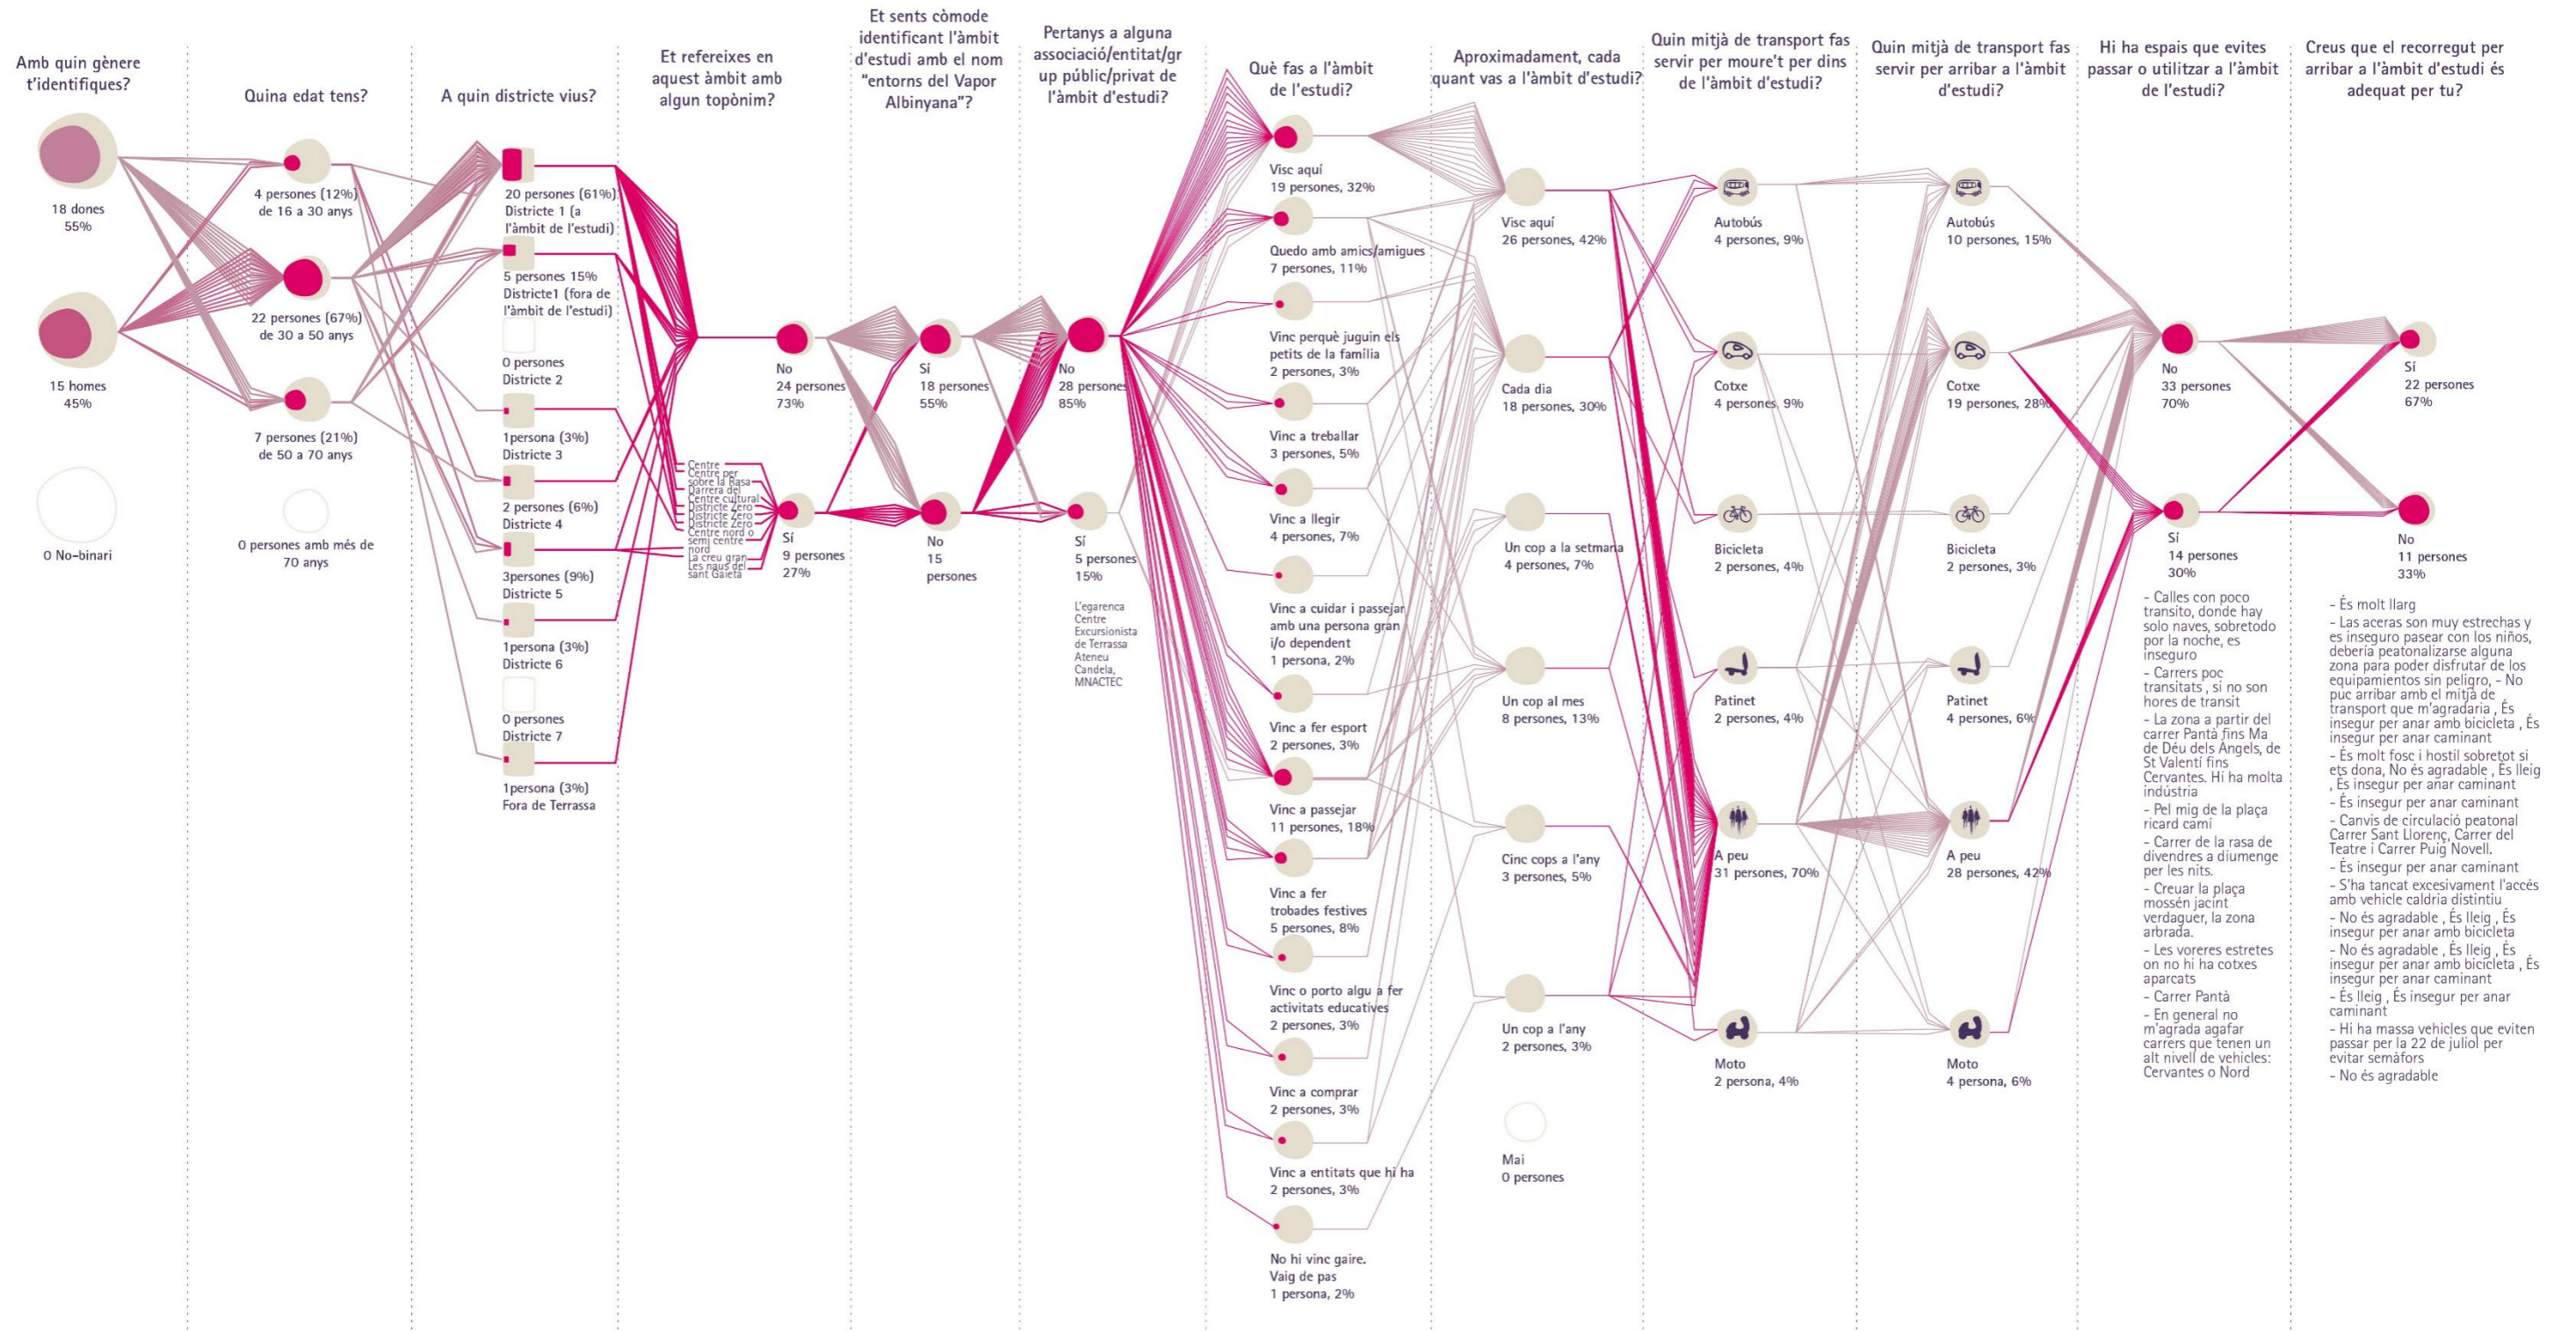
Amb quin gènere t'identifiques?

18 dones
55%

15 homes
45%

0 No-binari

Quina edat tens?

4 persones (12%) de 16 a 30 anys

22 persones (67%) de 30 a 50 anys

7 persones (21%) de 50 a 70 anys

0 persones amb més de 70 anys

A quin districte vius?

20 persones (61%) Districte 1 (a l'àmbit de l'estudi)

5 persones 15% Districte1 (fora de l'àmbit de l'estudi)

0 persones Districte 2

1persona (3%) Districte 3

2 persones (6%) Districte 4

3persones (9%) Districte 5

1persona (3%) Districte 6

0 persones Districte 7

1persona (3%) Fora de Terrassa

Et refereixes en aquest àmbit amb algun topònim?

Centre
Centre per sobre la Rasa
Darrera del Centre cultural
Districte Zero
Districte Zero
Districte Zero
Centre nord o semi centre nord
La creu gran
Les naus del sant Gaietà

No
24 persones
73%

Sí
9 persones
27%

Et sents còmode identificant l'àmbit d'estudi amb el nom "entorns del Vapor Albinyana"?

Sí
18 persones
55%

No
15 persones

Pertanys a alguna associació/entitat/grup públic/privat de l'àmbit d'estudi?

No
28 persones
85%

Sí
5 persones
15%

L'egarenca
Centre Excursionista de Terrassa
Ateneu Candela,
MNACTEC

Què fas a l'àmbit de l'estudi?

Visc aquí
19 persones, 32%

Quedo amb amics/amigues
7 persones, 11%

Vinc perquè juguin els petits de la família
2 persones, 3%

Vinc a treballar
3 persones, 5%

Vinc a llegir
4 persones, 7%

Vinc a cuidar i passejar amb una persona gran i/o dependent
1 persona, 2%

Vinc a fer esport
2 persones, 3%

Vinc a passejar
11 persones, 18%

Vinc a fer trobades festives
5 persones, 8%

Vinc o porto algu a fer activitats educatives
2 persones, 3%

Vinc a comprar
2 persones, 3%

Vinc a entitats que hi ha
2 persones, 3%

No hi vinc gaire. Vaig de pas
1 persona, 2%

Aproximadament, cada quant vas a l'àmbit d'estudi?

Visc aquí
26 persones, 42%

Cada dia
18 persones, 30%

Un cop a la setmana
4 persones, 7%

Un cop al mes
8 persones, 13%

Cinc cops a l'any
3 persones, 5%

Un cop a l'any
2 persones, 3%

Mai
0 persones

Quin mitjà de transport fas servir per moure't per dins de l'àmbit d'estudi?

Autobús
4 persones, 9%

Cotxe
4 persones, 9%

Bicicleta
2 persones, 4%

Patinet
2 persones, 4%

A peu
31 persones, 70%

Moto
2 persona, 4%

Quin mitjà de transport fas servir per arribar a l'àmbit d'estudi?

Autobús
10 persones, 15%

Cotxe
19 persones, 28%

Bicicleta
2 persones, 3%

Patinet
4 persones, 6%

A peu
28 persones, 42%

Moto
4 persona, 6%

Hi ha espais que evites passar o utilitzar a l'àmbit de l'estudi?

No
33 persones
70%

Sí
14 persones
30%

- Calles con poco transito, donde hay solo naves, sobretodo por la noche, es inseguro
- Carrers poc transitats , si no son hores de transit
- La zona a partir del carrer Pantà fins Ma de Déu dels Àngels, de St Valentí fins Cervantes. Hi ha molta indústria
- Pel mig de la plaça ricard camí
- Carrer de la rasa de divendres a diumenge per les nits.
- Creuar la plaça mossén jacint verdaguer, la zona arbrada.
- Les voreres estretes on no hi ha cotxes aparcats
- Carrer Pantà
- En general no m'agrada agafar carrers que tenen un alt nivell de vehicles: Cervantes o Nord

Creus que el recorregut per arribar a l'àmbit d'estudi és adequat per tu?

Sí
22 persones
67%

No
11 persones
33%

- És molt llarg
- Las aceras son muy estrechas y es inseguro pasear con los niños, debería peatonalizarse alguna zona para poder disfrutar de los equipamientos sin peligro, - No puc arribar amb el mitjà de transport que m'agradaria , És insegur per anar amb bicicleta , És insegur per anar caminant
- És molt fosc i hostil sobretot si ets dona, No és agradable , És lleig , És insegur per anar caminant
- És insegur per anar caminant
- Canvis de circulació peatonal Carrer Sant Llorenç, Carrer del Teatre i Carrer Puig Novell.
- És insegur per anar caminant
- S'ha tancat excesivament l'accés amb vehicle caldria distintiu
- No és agradable , És lleig , És insegur per anar amb bicicleta
- No és agradable , És lleig , És insegur per anar amb bicicleta , És insegur per anar caminant
- És lleig , És insegur per anar caminant
- Hi ha massa vehicles que eviten passar per la 22 de juliol per evitar semàfors
- No és agradable